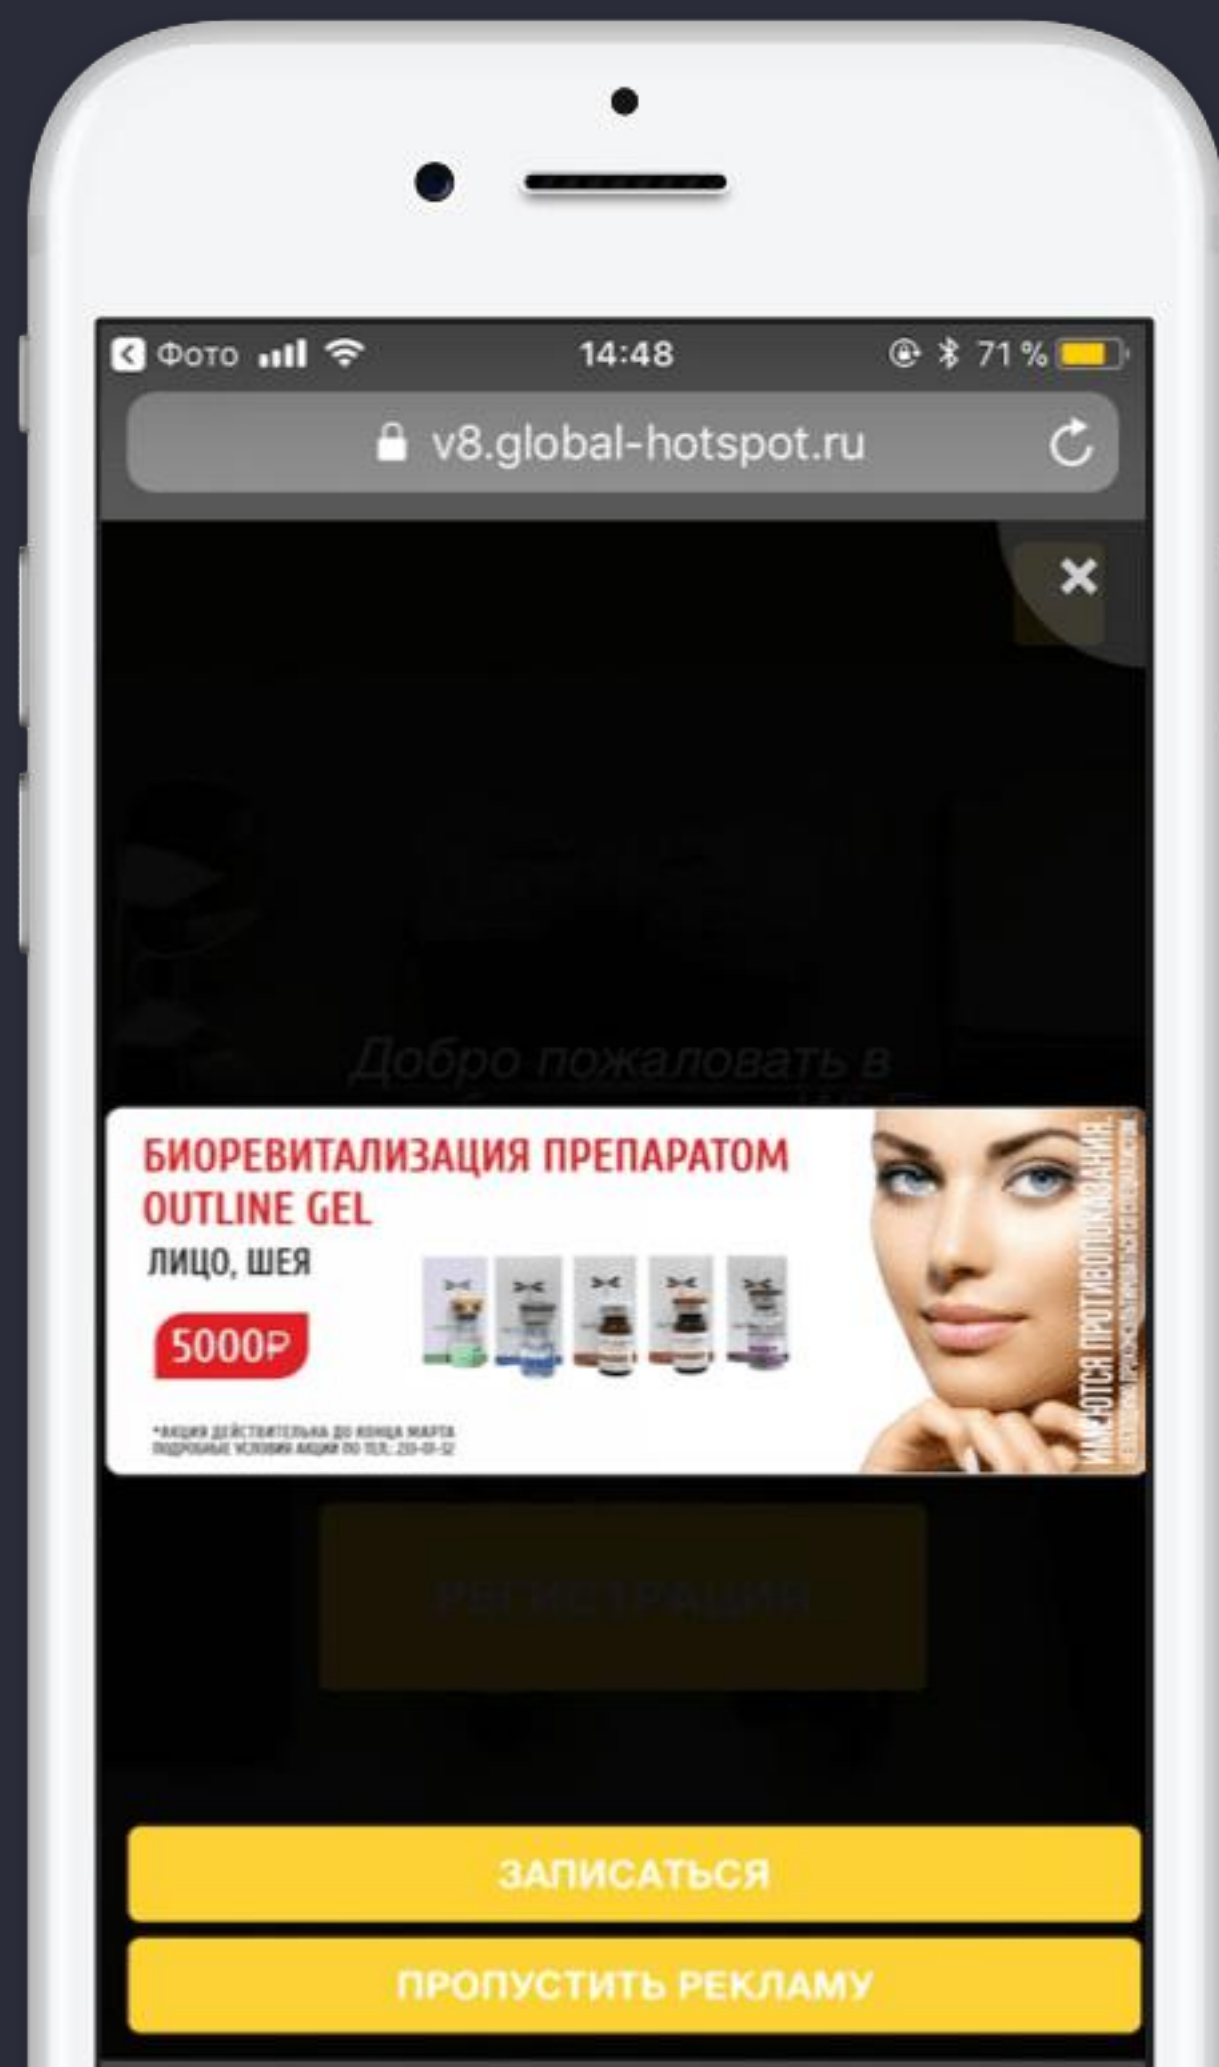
Фото 14:48 71 %

v8.global-hotspot.ru

×

Добро пожаловать в

БИОРЕВИТАЛИЗАЦИЯ ПРЕПАРАТОМ OUTLINE GEL

ЛИЦО, ШЕЯ

5000Р

*АКЦИЯ ДЕЙСТВИТЕЛЬНА ДО КОНЦА МАРТА ПОДРОБНЫЕ УСЛОВИЯ АКЦИИ ПО ТЕЛ: 20-01-12

ИМЕЮТСЯ ПРОТИВОПОКАЗАНИЯ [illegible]

РЕГИСТРАЦИЯ

ЗАПИСАТЬСЯ

ПРОПУСТИТЬ РЕКЛАМУ